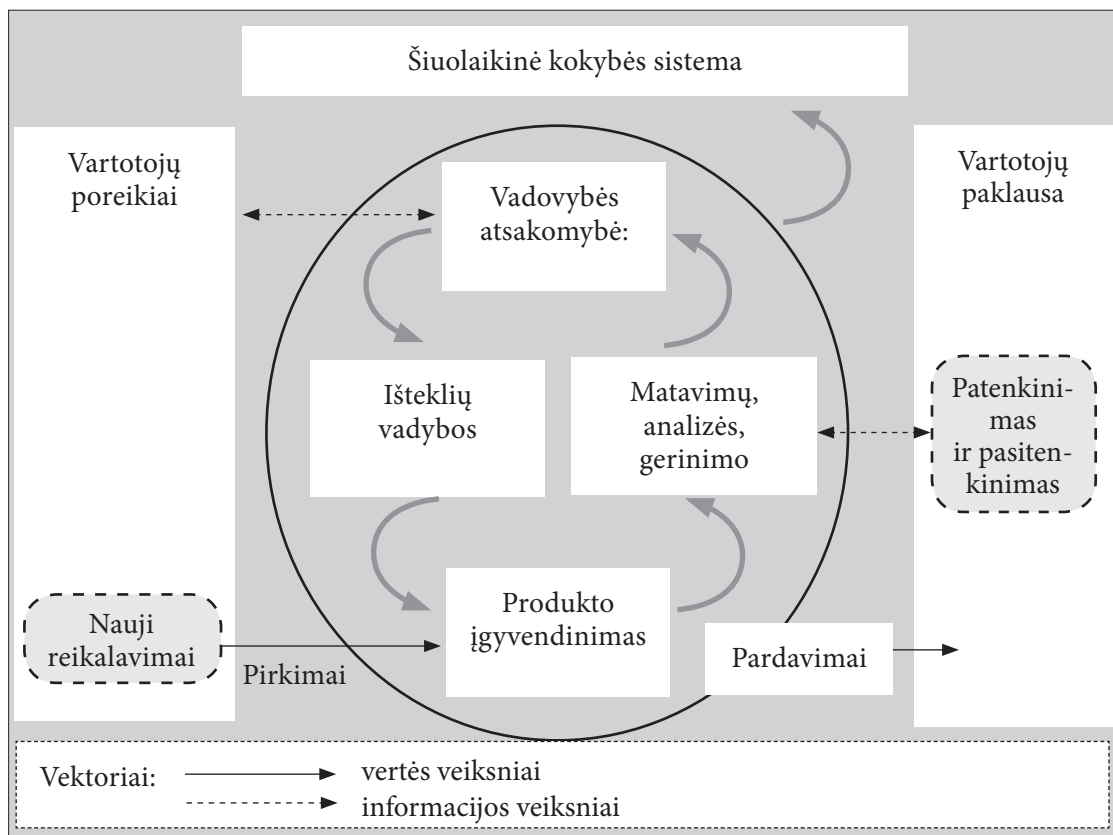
Šiuolaikinė kokybės sistema

Vartotojų poreikiai

Vadovybės atsakomybė:

Vartotojų paklausa

Išteklių vadybos

Matavimų, analizės, gerinimo

Patenkinimas ir pasitenkinimas

Nauji reikalavimai

Produkto įgyvendinimas

Pirkimai

Pardavimai

Vektoriai: vertės veiksniai
informacijos veiksniai